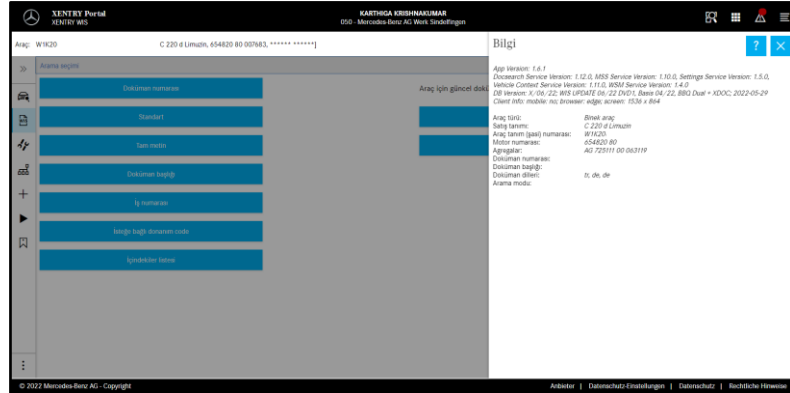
XENTRY Portal
XENTRY WIS

KARTHIGA KRISHNAKUMAR
050 - Mercedes-Benz AG Werk Sindelfingen

Araç: W1K20

C 220 d Limuzin, 654820 80 007683, ****** ******]

»

Arama seçimi

Doküman numarası

Standart

Tam metin

Doküman başlığı

İş numarası

İsteğe bağlı donanım code

İçindekiler listesi

Araç için güncel dok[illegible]

Bilgi

?

App Version: 1.6.1
Docsearch Service Version: 1.12.0, MSS Service Version: 1.10.0, Settings Service Version: 1.5.0, Vehicle Context Service Version: 1.11.0, WSM Service Version: 1.4.0
DB Version: X/06/22; WIS UPDATE 06/22 DVD1, Basis 04/22, BBQ Dual + XDOC: 2022-05-29
Client Info: mobile: no; browser: edge; screen: 1536 x 864

| | |
|---|---|
| Araç türü: | Binek araç |
| Satış tanımı: | C 220 d Limuzin |
| Araç tanım (şasi) numarası: | W1K20 |
| Motor numarası: | 654820 80 |
| Agregalar: | AG 725111 00 063119 |
| Doküman numarası: | |
| Doküman başlığı: | |
| Doküman dilleri: | tr, de, de |
| Arama modu: | |

© 2022 Mercedes-Benz AG - Copyright

Anbieter | Datenschutz-Einstellungen | Datenschutz | Rechtliche Hinweise